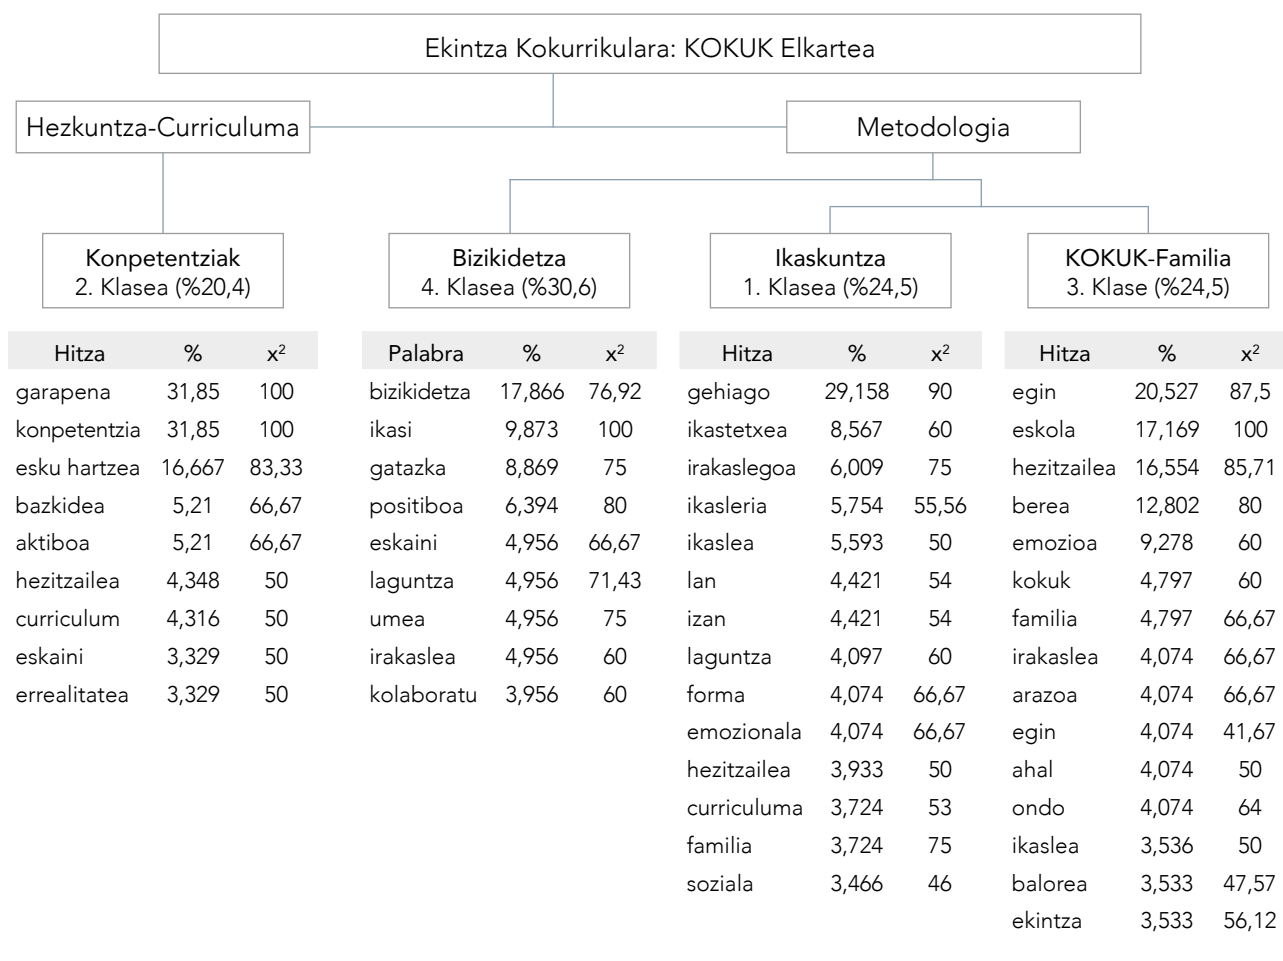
Ekintza Kokurrikulara: KOKUK Elkartea

Hezkuntza-Curriculuma

Metodologia

Konpetentziak
2. Klasea (%20,4)

Bizikidetza
4. Klasea (%30,6)

Ikaskuntza
1. Klasea (%24,5)

KOKUK-Familia
3. Klase (%24,5)

| Hitza | % | $x^2$ |
|---|---|---|
| garapena | 31,85 | 100 |
| konpetentzia | 31,85 | 100 |
| esku hartzea | 16,667 | 83,33 |
| bazkidea | 5,21 | 66,67 |
| aktiboa | 5,21 | 66,67 |
| hezitzailea | 4,348 | 50 |
| curriculum | 4,316 | 50 |
| eskaini | 3,329 | 50 |
| errealitatea | 3,329 | 50 |

| Palabra | % | $x^2$ |
|---|---|---|
| bizikidetza | 17,866 | 76,92 |
| ikasi | 9,873 | 100 |
| gatazka | 8,869 | 75 |
| positiboa | 6,394 | 80 |
| eskaini | 4,956 | 66,67 |
| laguntza | 4,956 | 71,43 |
| umea | 4,956 | 75 |
| irakaslea | 4,956 | 60 |
| kolaboratu | 3,956 | 60 |

| Hitza | % | $x^2$ |
|---|---|---|
| gehiago | 29,158 | 90 |
| ikastetxea | 8,567 | 60 |
| irakaslegoa | 6,009 | 75 |
| ikasleria | 5,754 | 55,56 |
| ikaslea | 5,593 | 50 |
| lan | 4,421 | 54 |
| izan | 4,421 | 54 |
| laguntza | 4,097 | 60 |
| forma | 4,074 | 66,67 |
| emozionala | 4,074 | 66,67 |
| hezitzailea | 3,933 | 50 |
| curriculuma | 3,724 | 53 |
| familia | 3,724 | 75 |
| soziala | 3,466 | 46 |

| Hitza | % | $x^2$ |
|---|---|---|
| egin | 20,527 | 87,5 |
| eskola | 17,169 | 100 |
| hezitzailea | 16,554 | 85,71 |
| berea | 12,802 | 80 |
| emozioa | 9,278 | 60 |
| kokuk | 4,797 | 60 |
| familia | 4,797 | 66,67 |
| irakaslea | 4,074 | 66,67 |
| arazoa | 4,074 | 66,67 |
| egin | 4,074 | 41,67 |
| ahal | 4,074 | 50 |
| ondo | 4,074 | 64 |
| ikaslea | 3,536 | 50 |
| balorea | 3,533 | 47,57 |
| ekintza | 3,533 | 56,12 |